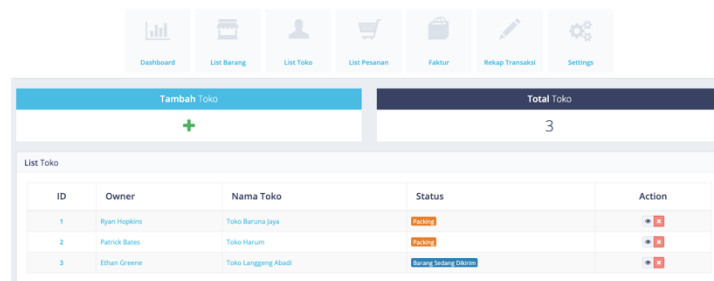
Dashboard
List Barang
List Toko
List Pesanan
Faktur
Rekap Transaksi
Settings

Tambah Toko
+

Total Toko
3

List Toko

| ID | Owner | Nama Toko | Status | Action |
|---|---|---|---|---|
| 1 | Ryan Hopkins | Toko Baruna Jaya | Packing | |
| 2 | Patrick Bates | Toko Harum | Packing | |
| 3 | Ethan Greene | Toko Langgeng Abadi | Barang Sedang Dikirim | |